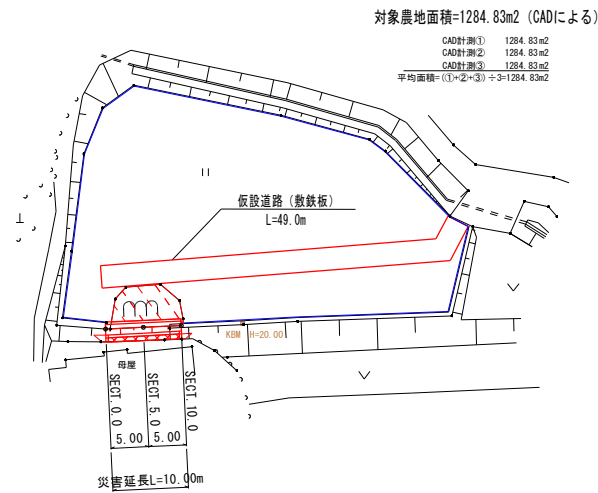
対象農地面積=1284.83m2 (CADによる)

CAD計測① 1284.83m2
CAD計測② 1284.83m2
CAD計測③ 1284.83m2
平均面積=(①+②+③)÷3=1284.83m2

仮設道路(敷鉄板)
L=49.0m

KBM H=20.00

母屋

SECT.0.0
SECT.5.0
SECT.10.0

5.00
5.00

災害延長L=10.00m